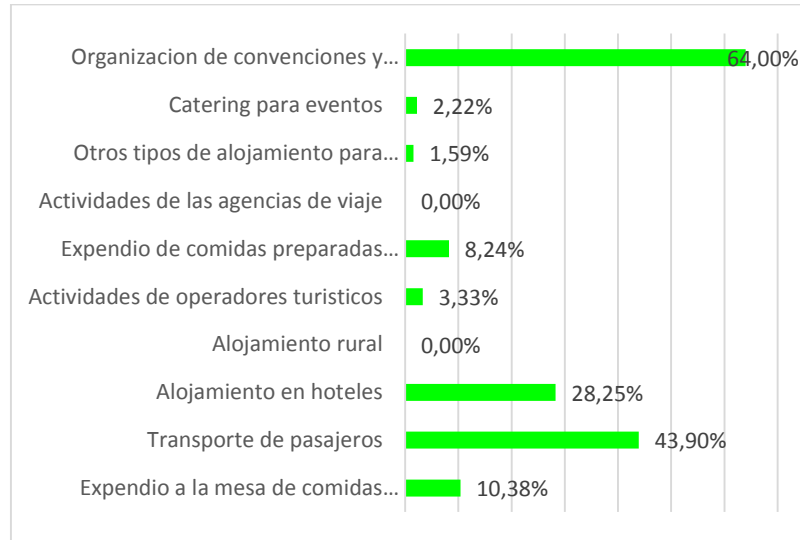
| | |
|---|---|
| Organizacion de convenciones y… | 64,00% |
| Catering para eventos | 2,22% |
| Otros tipos de alojamiento para… | 1,59% |
| Actividades de las agencias de viaje | 0,00% |
| Expendio de comidas preparadas… | 8,24% |
| Actividades de operadores turisticos | 3,33% |
| Alojamiento rural | 0,00% |
| Alojamiento en hoteles | 28,25% |
| Transporte de pasajeros | 43,90% |
| Expendio a la mesa de comidas… | 10,38% |